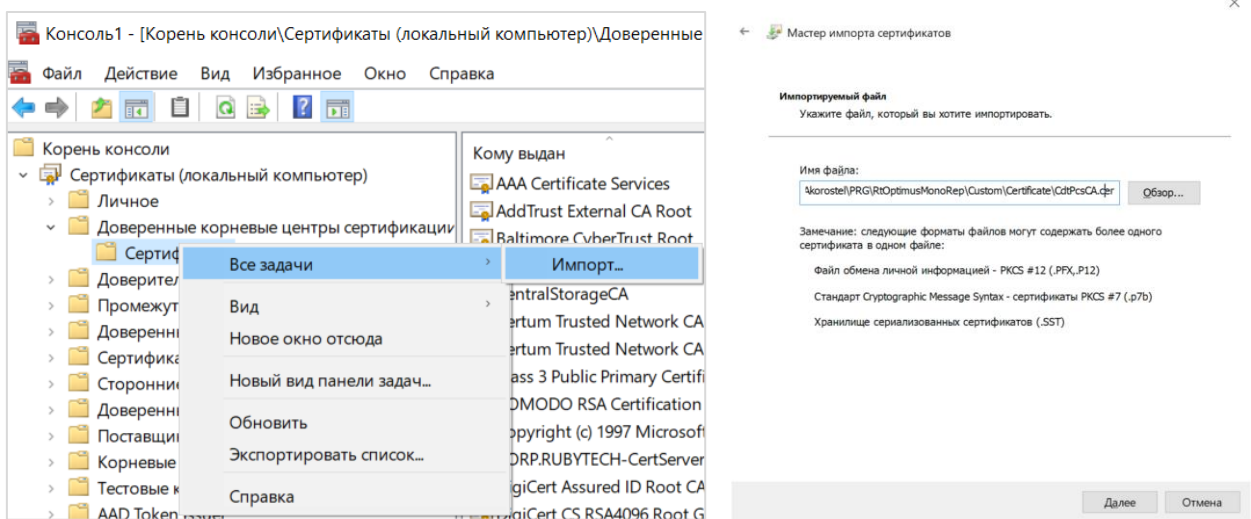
Консоль1 - [Корень консоли\Сертификаты (локальный компьютер)\Доверенные

Файл Действие Вид Избранное Окно Справка

Корень консоли
Сертификаты (локальный компьютер)
Личное
Доверенные корневые центры сертификации
Сертиф
Доверител
Промежут
Доверенн
Сертифика
Сторонни
Доверенн
Поставщи
Корневые
Тестовые к
AAD Token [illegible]

Кому выдан
AAA Certificate Services
AddTrust External CA Root
Baltimore CyberTrust Root
entralStorageCA
ertum Trusted Network CA
ertum Trusted Network CA
ass 3 Public Primary Certifi
OMODO RSA Certification
opyright (c) 1997 Microsof
ORP.RUBYTECH-CertServer
giCert Assured ID Root CA
giCert CS RSA4096 Root G

Все задачи
Импорт...
Вид
Новое окно отсюда
Новый вид панели задач...
Обновить
Экспортировать список...
Справка

Мастер импорта сертификатов

Импортируемый файл
Укажите файл, который вы хотите импортировать.

Имя файла:
\korostel\PRG\RtOptimusMonoRep\Custom\Certificate\CdtPcsCA.cer
Обзор...

Замечание: следующие форматы файлов могут содержать более одного сертификата в одном файле:

Файл обмена личной информацией - PKCS #12 (.PFX,.P12)

Стандарт Cryptographic Message Syntax - сертификаты PKCS #7 (.p7b)

Хранилище сериализованных сертификатов (.SST)

Далее
Отмена